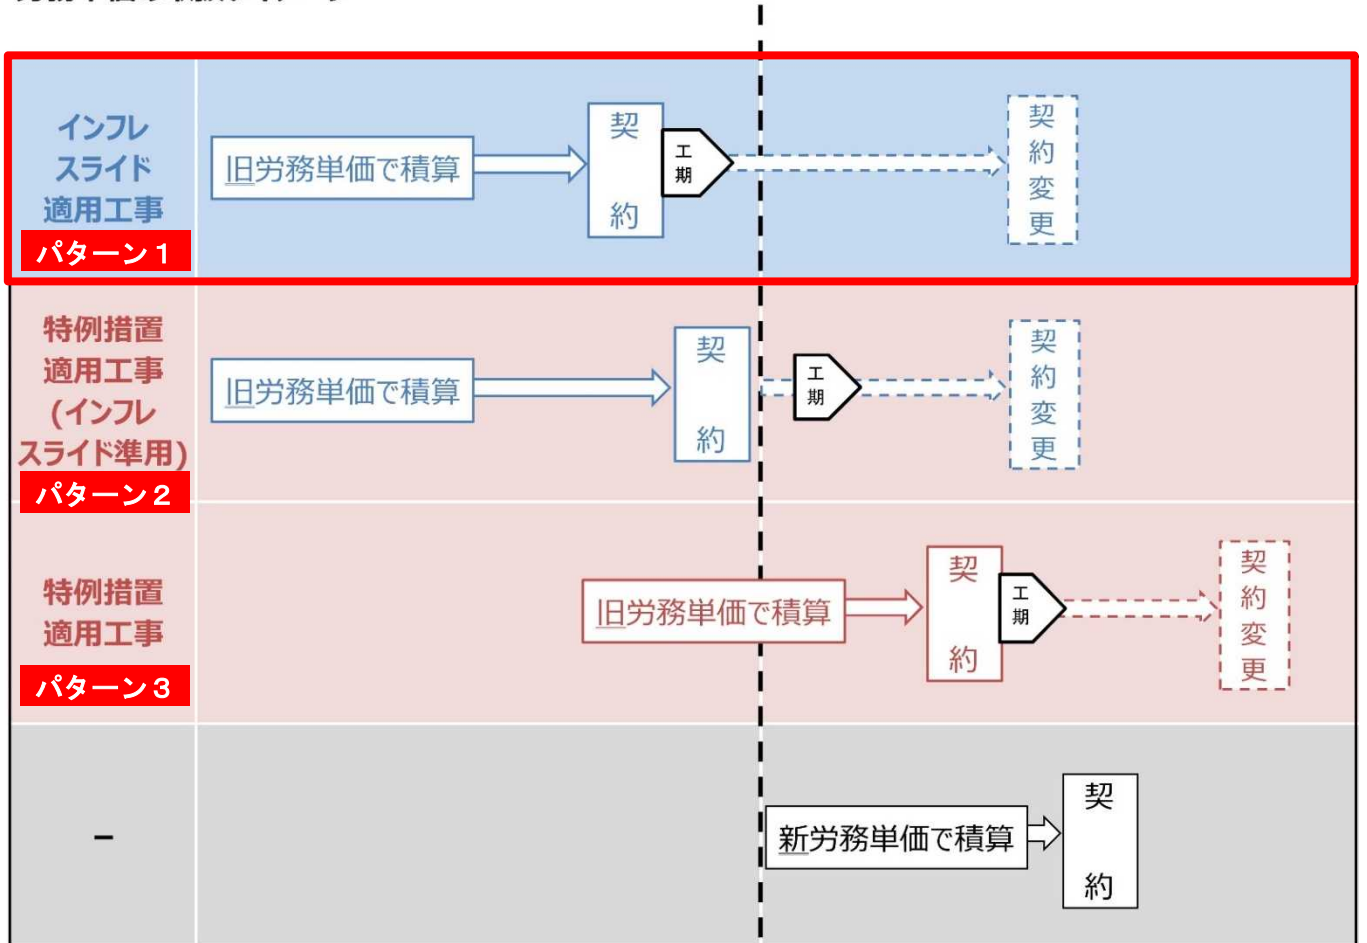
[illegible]

インフレスライド適用工事

パターン１

旧労務単価で積算

契約

工期

契約変更

特例措置適用工事（インフレスライド準用）

パターン２

旧労務単価で積算

契約

工期

契約変更

特例措置適用工事

パターン３

旧労務単価で積算

契約

工期

契約変更

－

新労務単価で積算

契約